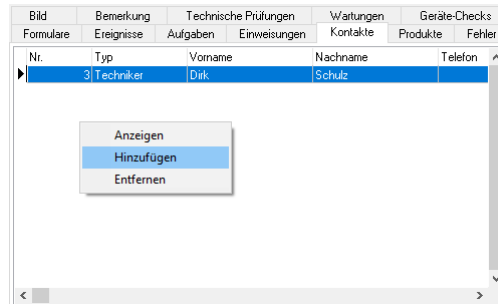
Bild | Bemerkung | Technische Prüfungen | Wartungen | Geräte-Checks
Formulare | Ereignisse | Aufgaben | Einweisungen | Kontakte | Produkte | Fehler

| Nr. | Typ | Vorname | Nachname | Telefon |
|---|---|---|---|---|
| 3 | Techniker | Dirk | Schulz | |

Anzeigen
Hinzufügen
Entfernen